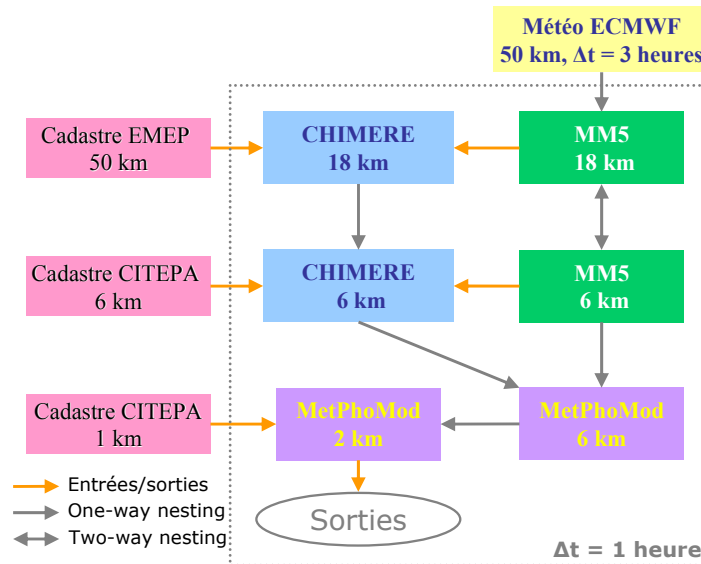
Météo ECMWF
50 km, $\Delta t$ = 3 heures

Cadastre EMEP
50 km

CHIMERE
18 km

MM5
18 km

Cadastre CITEPA
6 km

CHIMERE
6 km

MM5
6 km

Cadastre CITEPA
1 km

MetPhoMod
2 km

MetPhoMod
6 km

Entrées/sorties
One-way nesting
Two-way nesting

Sorties

$\Delta t$ = 1 heure